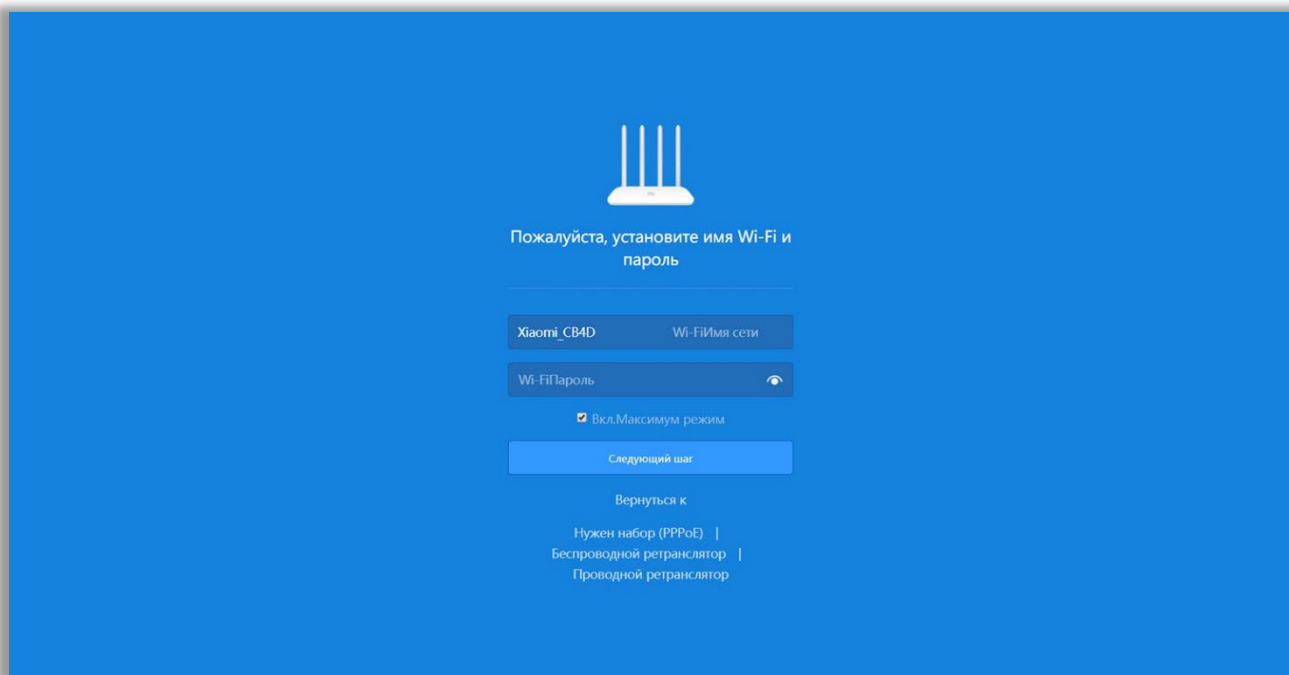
Пожалуйста, установите имя Wi-Fi и пароль

Xiaomi_CB4D Wi-FiИмя сети

Wi-FiПароль

Вкл.Максимум режим

Следующий шаг

Вернуться к

Нужен набор (PPPoE) |
Беспроводной ретранслятор |
Проводной ретранслятор